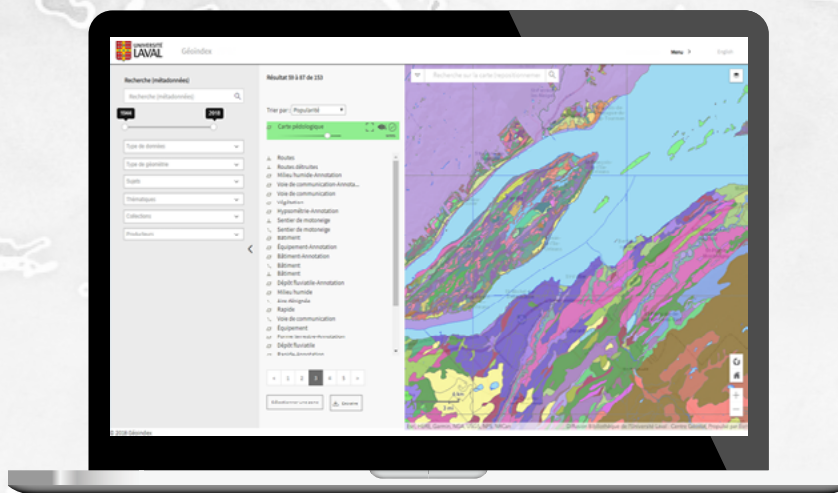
UNIVERSITÉ LAVAL Géoindex

Menu English

Recherche (métadonnées)

Recherche (métadonnées)

1946 2018

Type de données

Type de géométrie

Sujets

Thématiques

Collections

Producteurs

Résultat 59 à 87 de 153

Trier par : Popularité

Carte géologique

Routes
Routes détruites
Milieu humide-Annotation
Voie de communication-Annotation
Voie de communication
Végétation
Hypsométrie-Annotation
Sentier de motoneige
Sentier de motoneige
Bâtiment
Équipement-Annotation
Bâtiment-Annotation
Bâtiment
Bâtiment
Dépôt fluviatile-Annotation
Milieu humide
Aire désignée
Rapide
Voie de communication
Équipement
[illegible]
Dépôt fluviatile
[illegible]

« 1 2 3 4 5 »

Sélectionner une zone Vendre

Recherche sur la carte (toponymes)

© 2018 Géoindex

Esri, HERE, Garmin, NGA, USGS, NPS, NRCan | Bibliothèque de l'Université Laval · Centre GéoStat · Propulsé par Esri